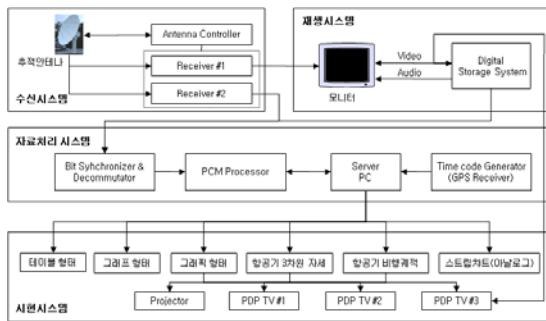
Antenna Controller
추적안테나
Receiver #1
Receiver #2
수신시스템
재생시스템
Video
Audio
Digital Storage System
모니터
자료처리 시스템
Bit Sychronizer & Decommutator
PCM Processor
Server PC
Time code Generator (GPS Receiver)
테이블 형태
그래프 형태
그래픽 형태
항공기 3차원 자세
항공기 비행궤적
스트립차트(아날로그)
시현시스템
Projector
PDP TV #1
PDP TV #2
PDP TV #3